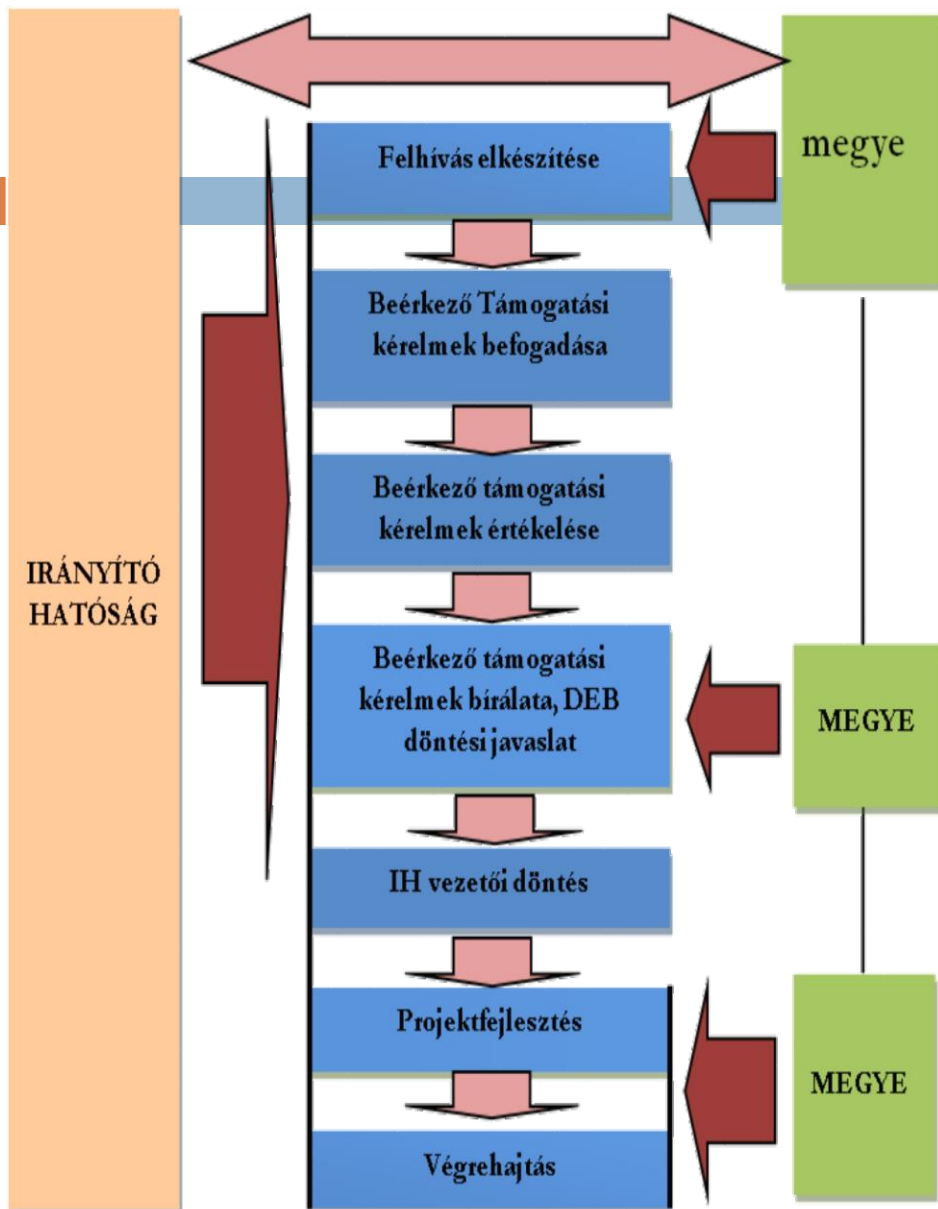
IRÁNYÍTÓ HATÓSÁG

Felhívás elkészítése

Beérkező Támogatási kérelmek befogadása

Beérkező támogatási kérelmek értékelése

Beérkező támogatási kérelmek bírálata, DEB döntési javaslat

IH vezetői döntés

Projektfejlesztés

Végrehajtás

megye

MEGYE

MEGYE